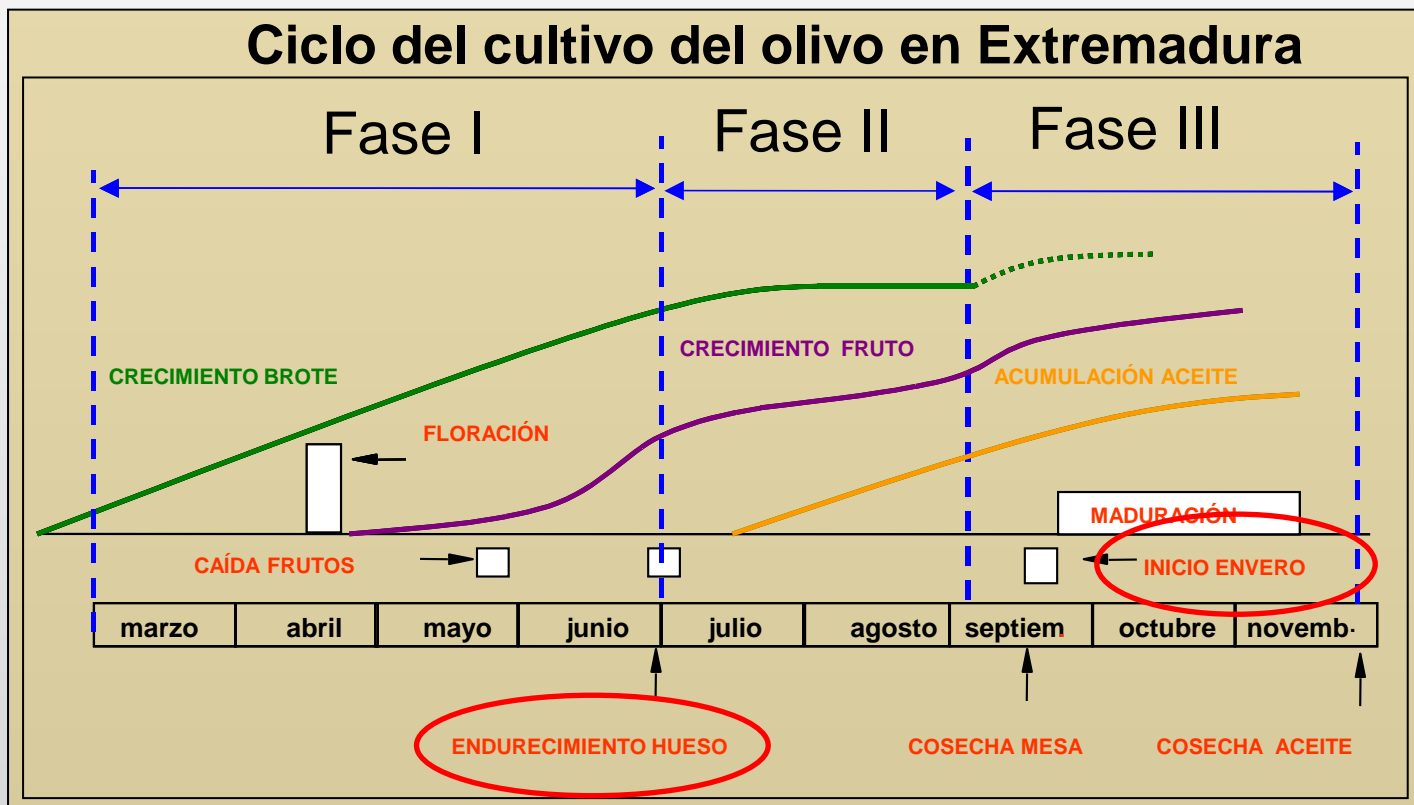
Ciclo del cultivo del olivo en Extremadura

Fase I

Fase II

Fase III

CRECIMIENTO BROTE

CRECIMIENTO FRUTO

ACUMULACIÓN ACEITE

FLORACIÓN

MADURACIÓN

CAÍDA FRUTOS

INICIO ENVERO

| marzo | abril | mayo | junio | julio | agosto | septiem | octubre | novemb |
|---|---|---|---|---|---|---|---|---|

ENDURECIMIENTO HUESO

COSECHA MESA

COSECHA ACEITE